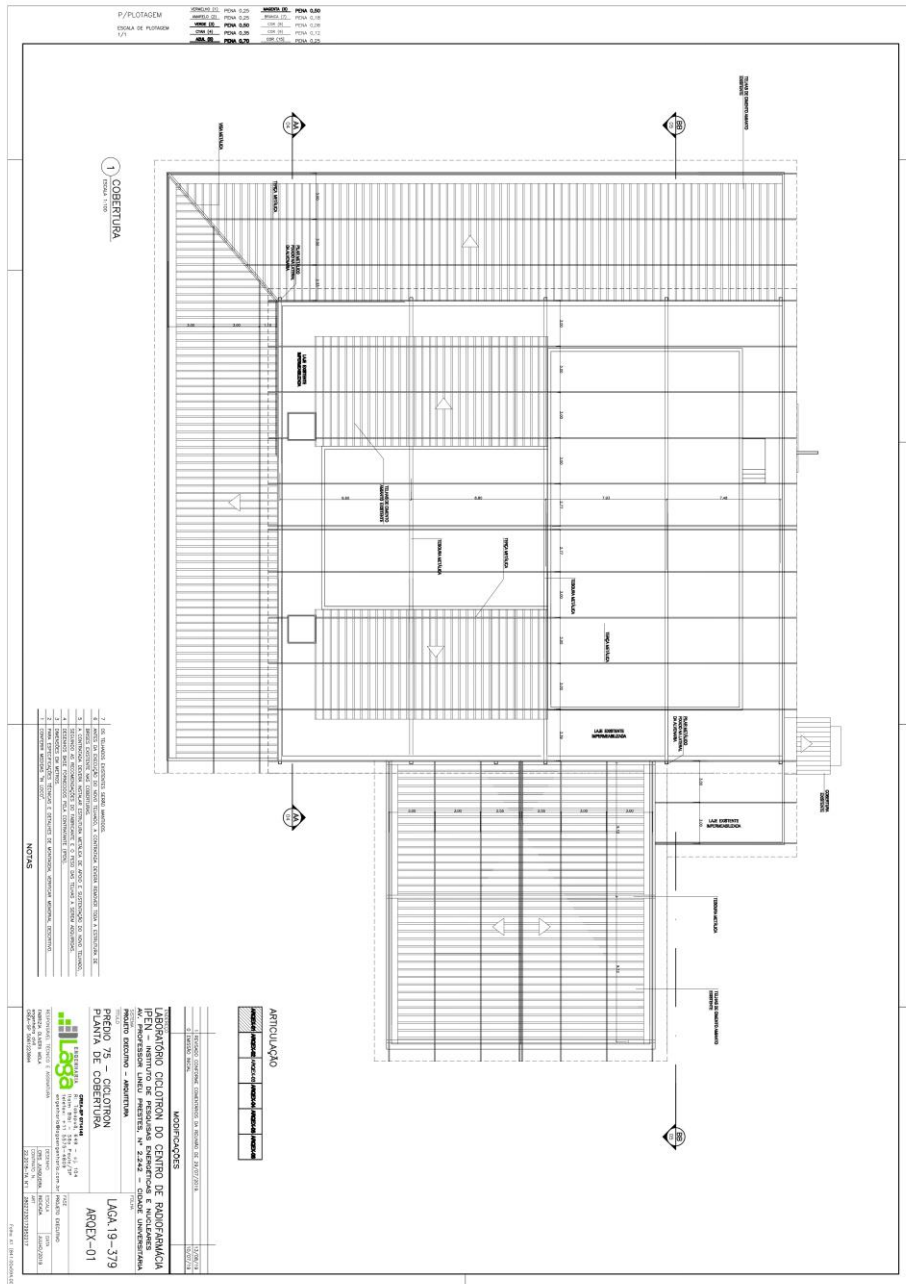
P/PLOTAGEM

ESCALA DE PLOTAGEM 1/1

| VERMELHO (1) | PENA 0,25 | MAGENTA (6) | PENA 0,50 |
|---|---|---|---|
| AMARELO (2) | PENA 0,25 | BRANCO (7) | PENA 0,18 |
| VERDE (3) | PENA 0,50 | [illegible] | PENA 0,09 |
| CYAN (4) | PENA 0,35 | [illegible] | PENA 0,13 |
| AZUL (5) | PENA 0,70 | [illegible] | PENA 0,25 |

1 COBERTURA
ESCALA 1:100

TELHA METÁLICA

TELHAS DE CIMENTO AMIANTO EXISTENTE

LAJE EXISTENTE IMPERMEABILIZADA

TESOURA METÁLICA

TERÇA METÁLICA

LAJE EXISTENTE IMPERMEABILIZADA

LAJE EXISTENTE IMPERMEABILIZADA

TESOURA METÁLICA

TELHAS DE CIMENTO AMIANTO EXISTENTE

NOTAS

ARTICULAÇÃO

MODIFICAÇÕES

LABORATÓRIO CICLOTRON DO CENTRO DE RADIOFARMÁCIA
IPEN - INSTITUTO DE PESQUISAS ENERGÉTICAS E NUCLEARES
AV. PROFESSOR LINEU PRESTES, Nº 2.242 - CIDADE UNIVERSITÁRIA

PROJETO EXECUTIVO - ARQUITETURA

PRÉDIO 75 - CICLOTRON
PLANTA DE COBERTURA

Laga ENGENHARIA

LAGA.19-379

ARQEX-01

PROJETO EXECUTIVO